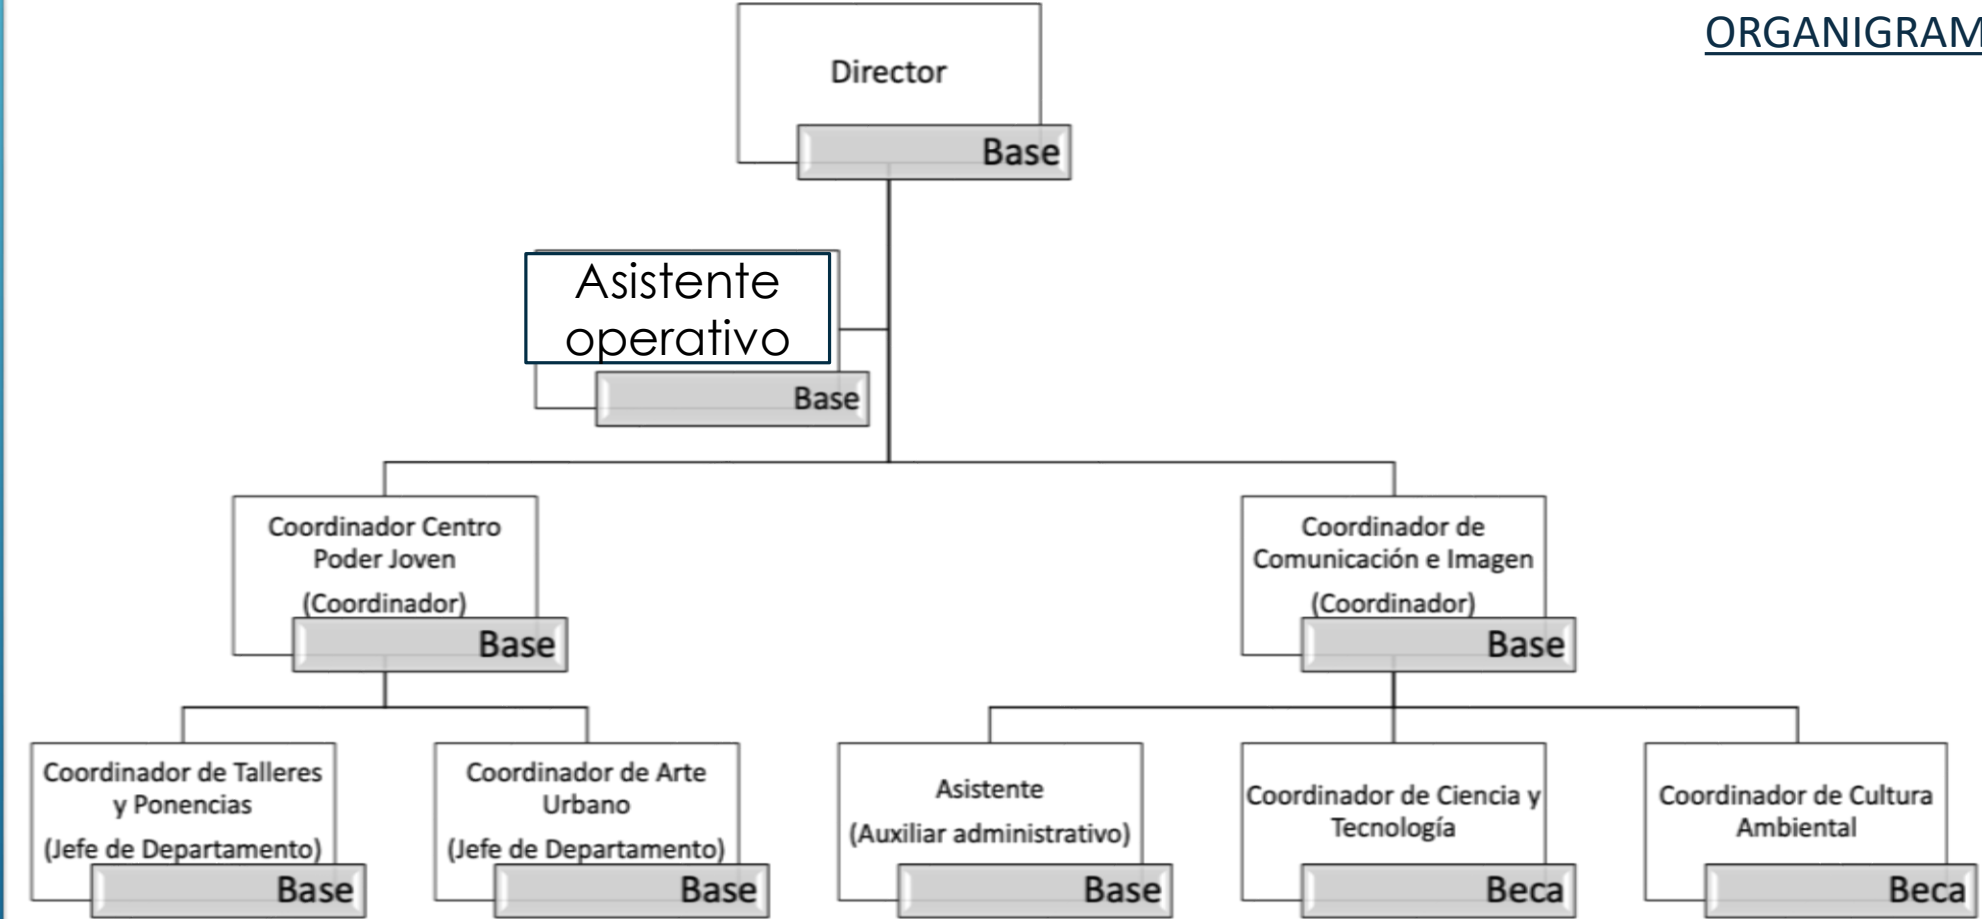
ORGANIGRAM

Director
Base

Asistente operativo
Base

Coordinador Centro Poder Joven
(Coordinador)
Base

Coordinador de Comunicación e Imagen
(Coordinador)
Base

Coordinador de Talleres y Ponencias
(Jefe de Departamento)
Base

Coordinador de Arte Urbano
(Jefe de Departamento)
Base

Asistente
(Auxiliar administrativo)
Base

Coordinador de Ciencia y Tecnología
Beca

Coordinador de Cultura Ambiental
Beca